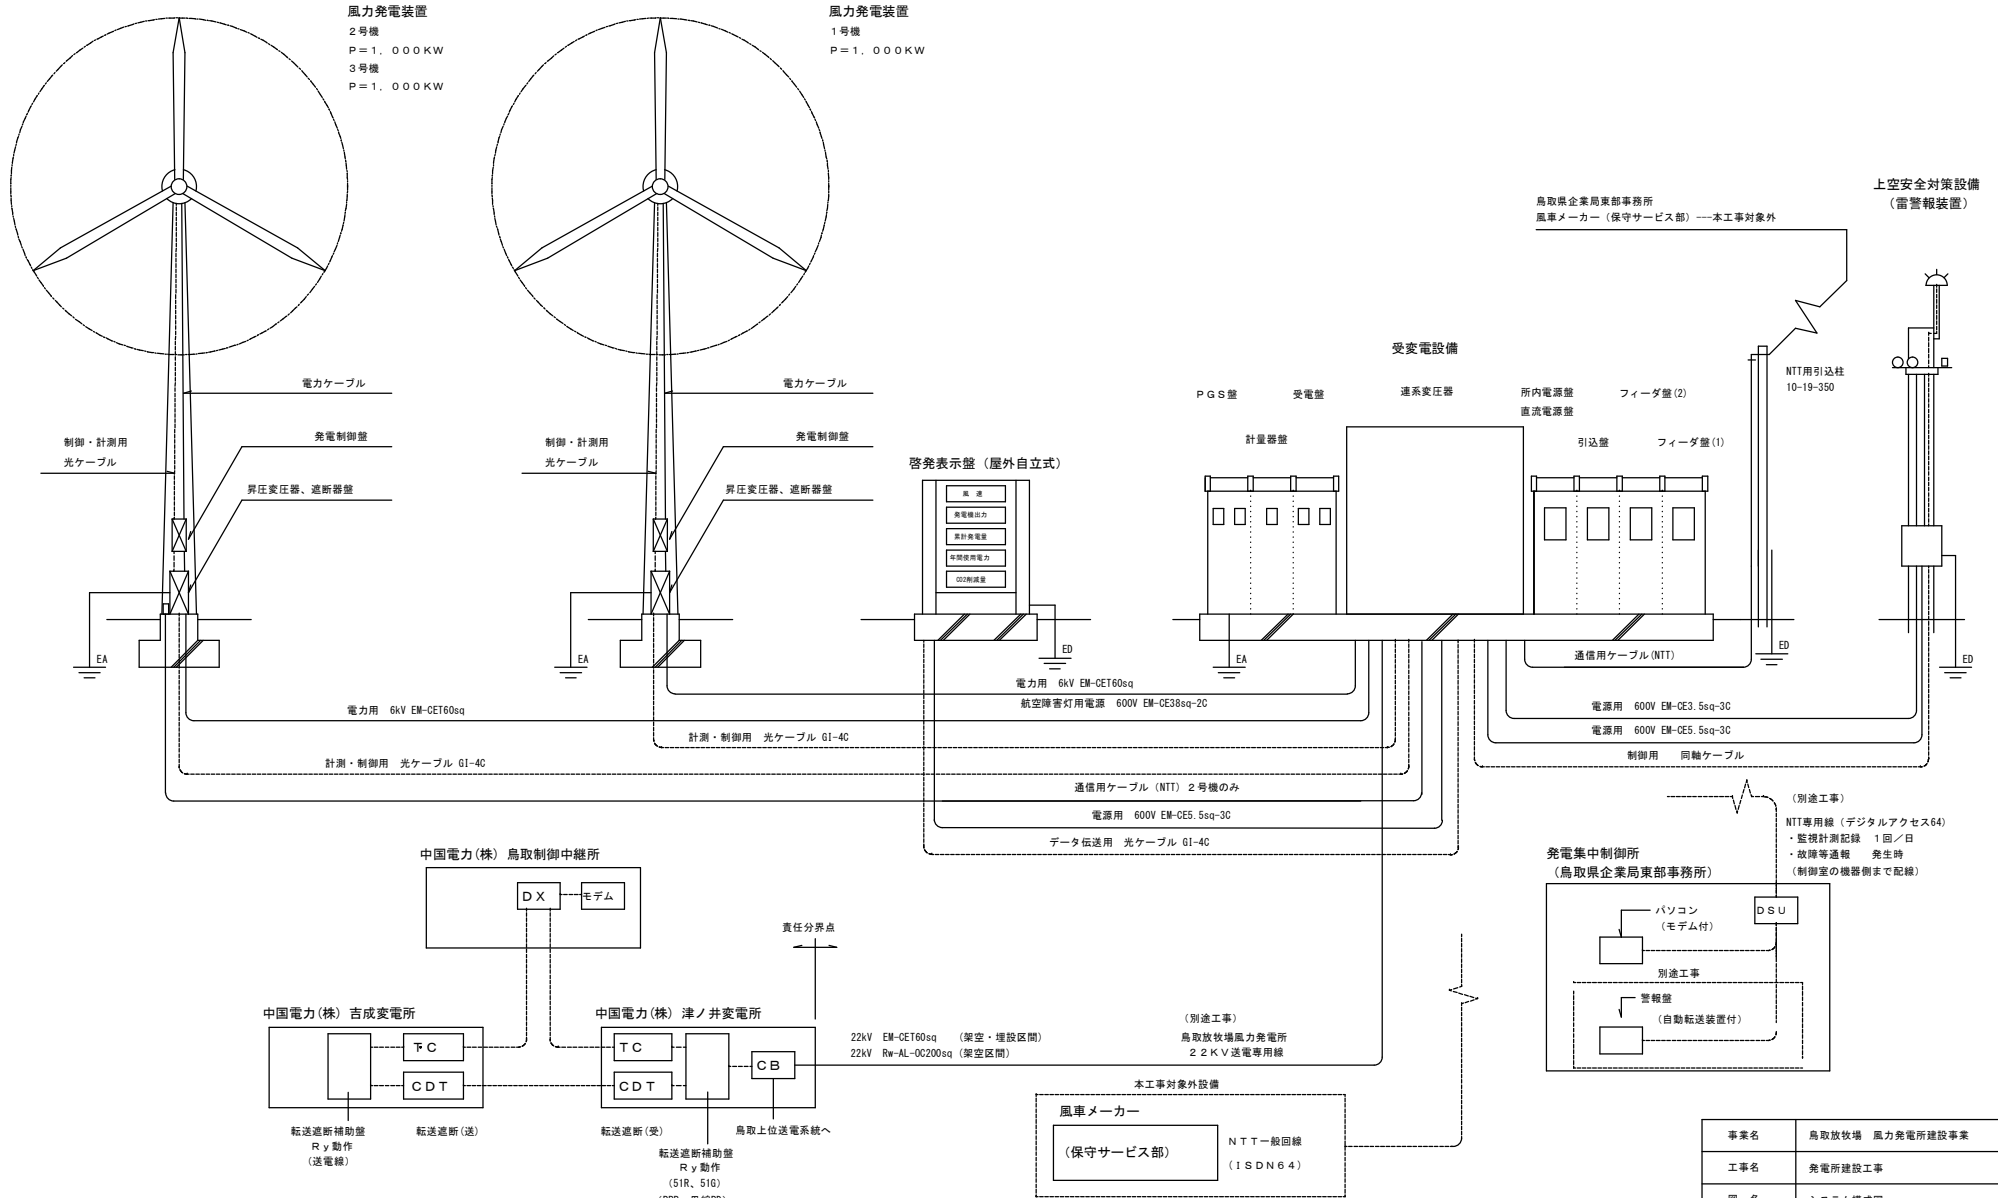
風力発電装置
２号機
Ｐ＝１，０００ＫＷ
３号機
Ｐ＝１，０００ＫＷ

風力発電装置
１号機
Ｐ＝１，０００ＫＷ

上空安全対策設備
（雷警報装置）

鳥取県企業局東部事務所
風車メーカー（保守サービス部）---本工事対象外

受変電設備

NTT用引込柱
10-19-350

ＰＧＳ盤
受電盤
連系変圧器
所内電源盤
直流電源盤
フィーダ盤(2)
計量器盤
引込盤
フィーダ盤(1)

電力ケーブル
発電制御盤
制御・計測用
光ケーブル
昇圧変圧器、遮断器盤

電力ケーブル
発電制御盤
制御・計測用
光ケーブル
昇圧変圧器、遮断器盤

啓発表示盤（屋外自立式）
風　速
発電機出力
累計発電量
年間使用電力
CO2削減量

EA
EA
ED
EA
ED
ED

通信用ケーブル(NTT)
電力用　6kV EM-CET60sq
航空障害灯用電源　600V EM-CE38sq-2C
電力用　6kV EM-CET60sq
電源用　600V EM-CE3.5sq-3C
電源用　600V EM-CE5.5sq-3C
計測・制御用　光ケーブル GI-4C
制御用　同軸ケーブル
計測・制御用　光ケーブル GI-4C
通信用ケーブル（NTT）２号機のみ
電源用　600V EM-CE5.5sq-3C
データ伝送用　光ケーブル GI-4C

（別途工事）
NTT専用線（デジタルアクセス64）
・監視計測記録　１回／日
・故障等通報　　発生時
（制御室の機器側まで配線）

中国電力(株)　鳥取制御中継所
ＤＸ
モデム

発電集中制御所
（鳥取県企業局東部事務所）
パソコン
（モデム付）
ＤＳＵ
別途工事
警報盤
（自動転送装置付）

責任分界点

中国電力(株)　吉成変電所
ＴＣ
ＣＤＴ
転送遮断補助盤
Ｒｙ動作
（送電線）
転送遮断(送)

中国電力(株)　津ノ井変電所
ＴＣ
ＣＤＴ
ＣＢ
転送遮断(受)
鳥取上位送電系統へ
転送遮断補助盤
Ｒｙ動作
（51R、51G）

22kV　EM-CET60sq　（架空・埋設区間）
22kV　Rw-AL-OC200sq（架空区間）

（別途工事）
鳥取放牧場風力発電所
２２ＫＶ送電専用線

本工事対象外設備
風車メーカー
（保守サービス部）
ＮＴＴ一般回線
（ＩＳＤＮ６４）

| 事業名 | 鳥取放牧場　風力発電所建設事業 |
|---|---|
| 工事名 | 発電所建設工事 |
| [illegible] | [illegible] |